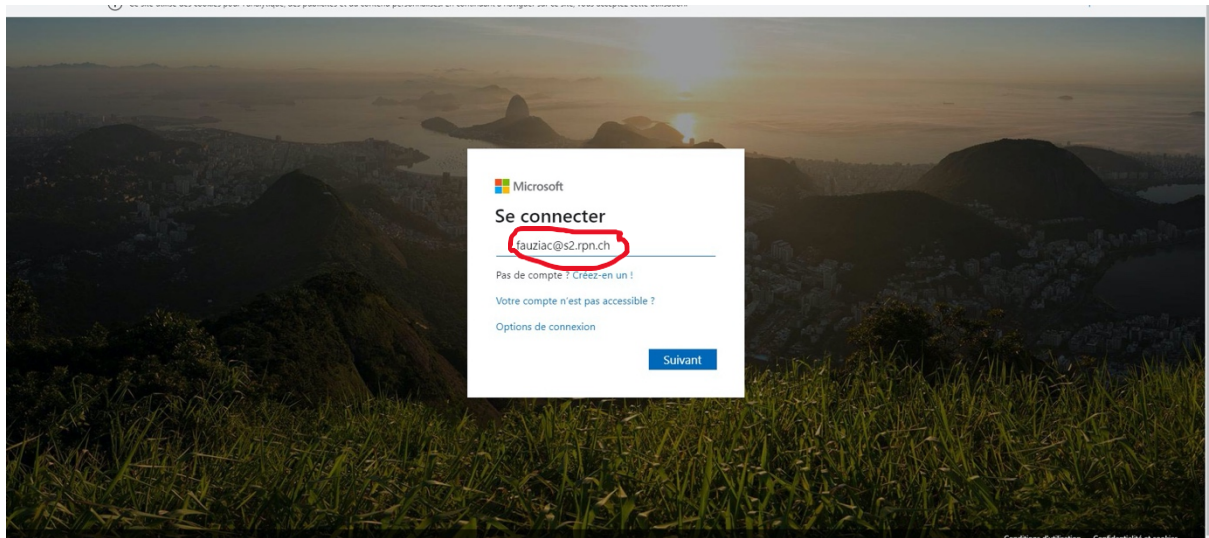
Ce site utilise des cookies pour l'analytique, des publicités et du contenu personnalisés. En continuant à naviguer sur ce site, vous acceptez cette utilisation.

Microsoft

Se connecter

fauziac@s2.rpn.ch

Pas de compte ? Créez-en un !

Votre compte n'est pas accessible ?

Options de connexion

Suivant

Conditions d'utilisation Confidentialité et cookies